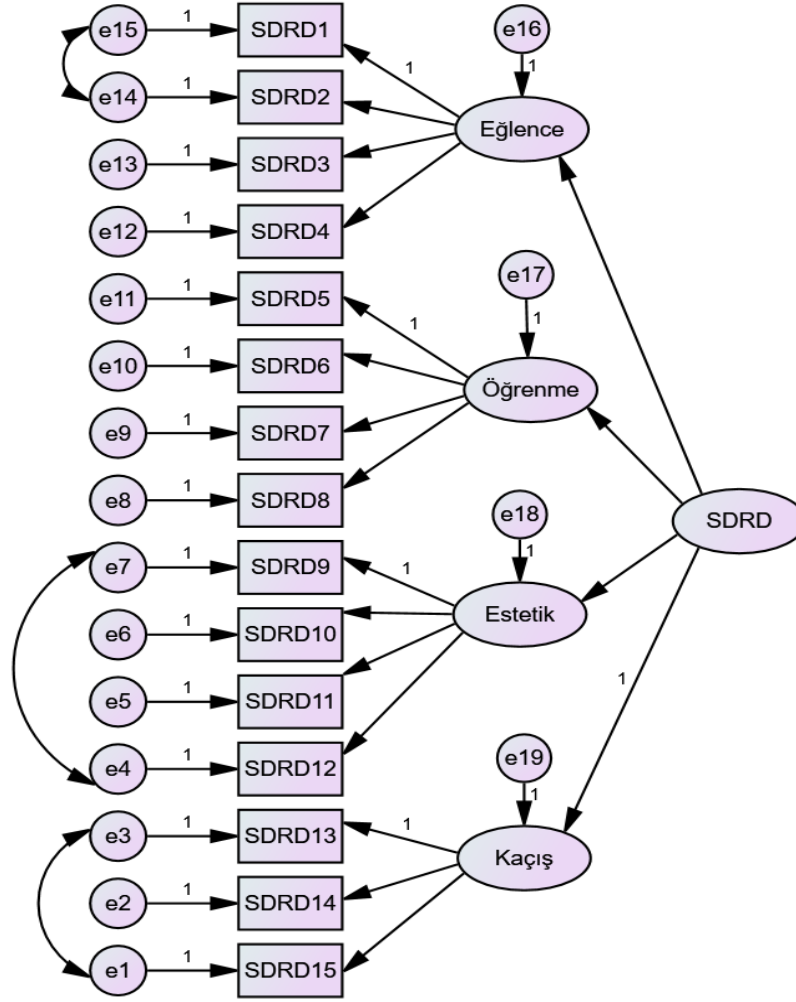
e15 1 SDRD1
e14 1 SDRD2
e13 1 SDRD3
e12 1 SDRD4
e11 1 SDRD5
e10 1 SDRD6
e9 1 SDRD7
e8 1 SDRD8
e7 1 SDRD9
e6 1 SDRD10
e5 1 SDRD11
e4 1 SDRD12
e3 1 SDRD13
e2 1 SDRD14
e1 1 SDRD15

e16 1 Eğlence 1
e17 1 Öğrenme 1
e18 1 Estetik 1
e19 1 Kaçış 1

SDRD 1